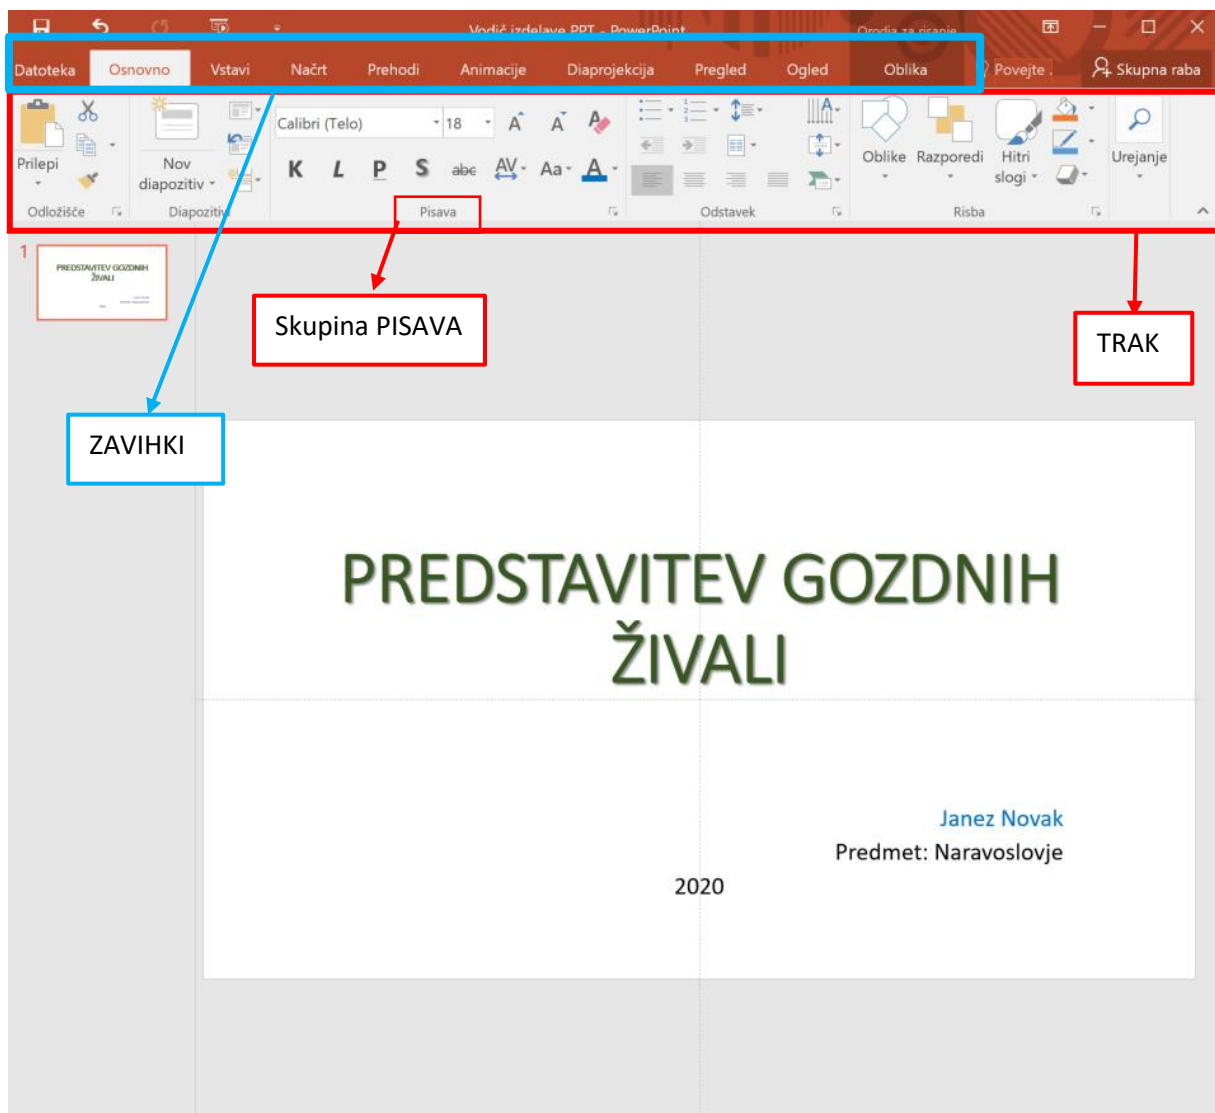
Vodič izdelave PPT - PowerPoint
Orodja za risanje

Datoteka Osnovno Vstavi Načrt Prehodi Animacije Diaprojekcija Pregled Ogled Oblika Povejte Skupna raba

Prilepi
Nov diapozitiv
Calibri (Telo) 18
K L P S abc AV Aa A
Oblike Razporedi Hitri slogi
Urejanje
Odložišče Diapozitivi Pisava Odstavek Risba

1
PREDSTAVITEV GOZDNIH ŽIVALI

Skupina PISAVA

TRAK

ZAVIHKI

PREDSTAVITEV GOZDNIH ŽIVALI

Janez Novak
Predmet: Naravoslovje
2020